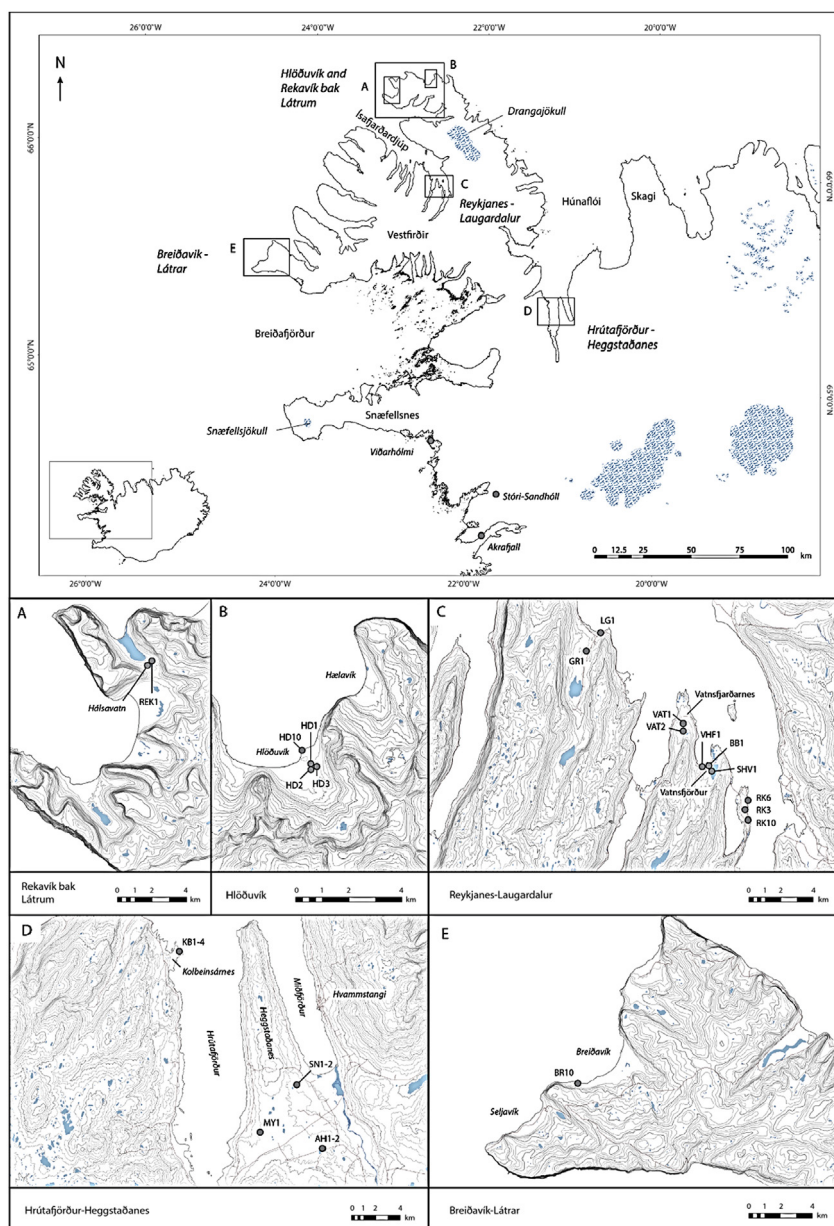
26°0'0"W 24°0'0"W 22°0'0"W 20°0'0"W

N

66°0'0"N

65°0'0"N

66°0'0"N

65°0'0"N

Hlöðuvík and Rekavík bak Látrum

A B

Drangajökull

Ísafjarðardjúp

C

Reykjanes - Laugardalur

Húnaflói

Skagi

Vestfirðir

E

Breiðavík - Látrar

D

Hrútafjörður - Heggstaðanes

Breiðafjörður

Snæfellsnes

Snæfellsjökull

Viðarhólmi

Stóri-Sandhóll

Akrafjall

0 12.5 25 50 75 100 km

26°0'0"W 24°0'0"W 22°0'0"W 20°0'0"W

A

REK1

Hálsavatn

Rekavík bak Látrum

0 1 2 4 km

B

Hælavík

HD10

HD1

Hlöðuvík

HD2

HD3

Hlöðuvík

0 1 2 4 km

C

LG1

GR1

Vatnsfjarðarnes

VAT1

VAT2

VHF1

BB1

SHV1

Vatnsfjörður

RK6

RK3

RK10

Reykjanes-Laugardalur

0 1 2 4 km

D

KB1-4

Kolbeinsárnes

Hrútafjörður

Heggstaðanes

Miðfjörður

Hvammstangi

SN1-2

MY1

AH1-2

Hrútafjörður-Heggstaðanes

0 1 2 4 km

E

Breiðavík

BR10

Seljavík

Breiðavík-Látrar

0 1 2 4 km